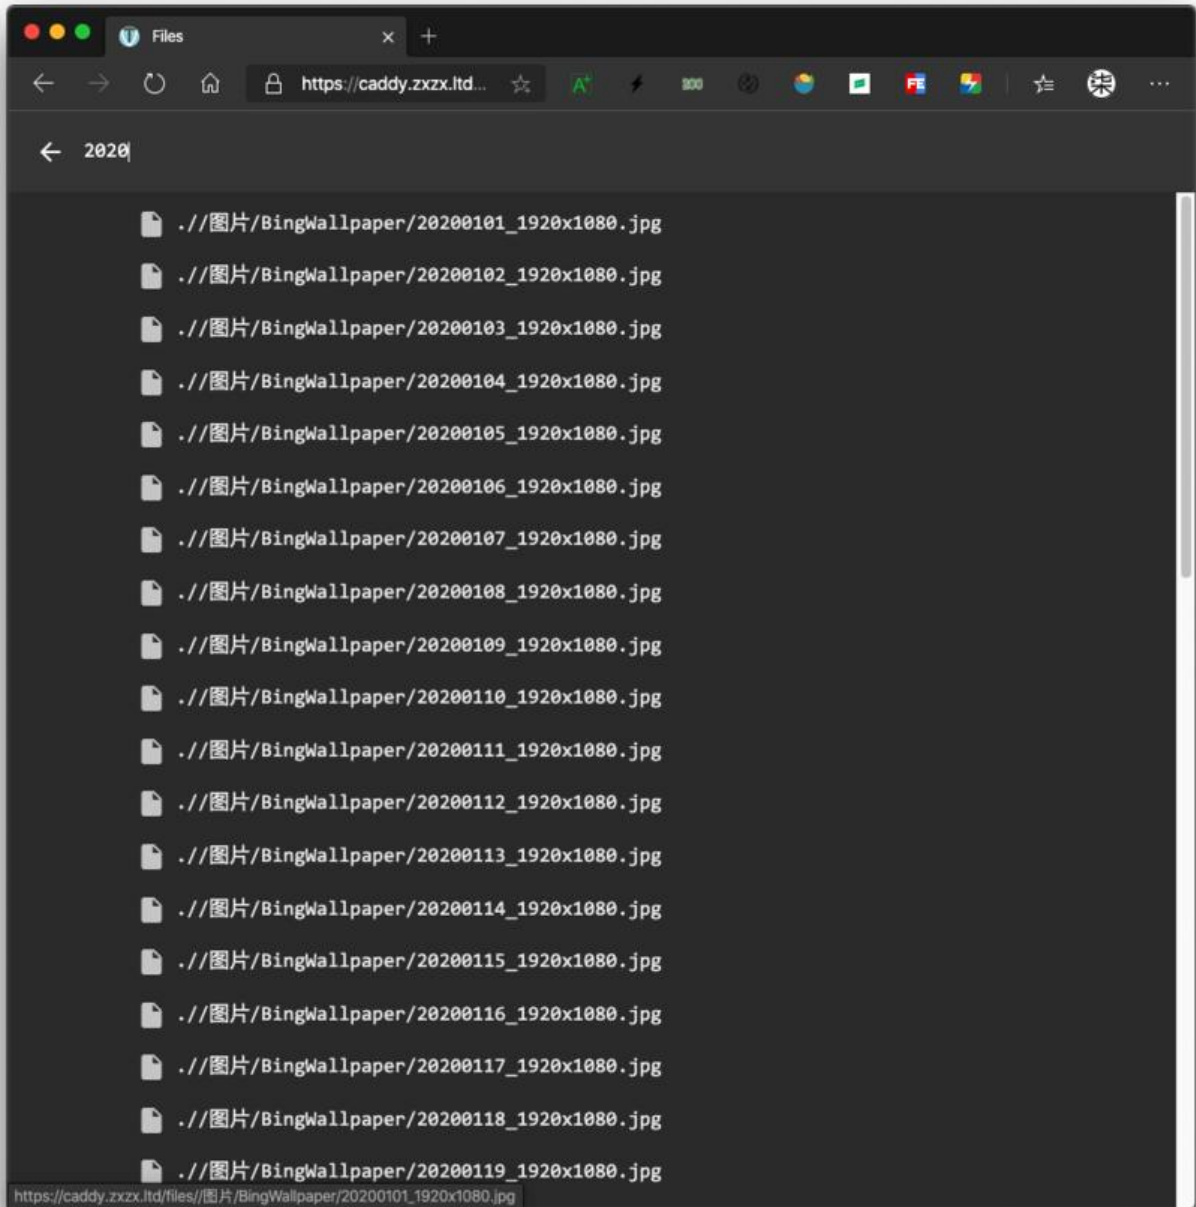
Files
×
+
https://caddy.zxzx.ltd...
2020
.//图片/BingWallpaper/20200101_1920x1080.jpg
.//图片/BingWallpaper/20200102_1920x1080.jpg
.//图片/BingWallpaper/20200103_1920x1080.jpg
.//图片/BingWallpaper/20200104_1920x1080.jpg
.//图片/BingWallpaper/20200105_1920x1080.jpg
.//图片/BingWallpaper/20200106_1920x1080.jpg
.//图片/BingWallpaper/20200107_1920x1080.jpg
.//图片/BingWallpaper/20200108_1920x1080.jpg
.//图片/BingWallpaper/20200109_1920x1080.jpg
.//图片/BingWallpaper/20200110_1920x1080.jpg
.//图片/BingWallpaper/20200111_1920x1080.jpg
.//图片/BingWallpaper/20200112_1920x1080.jpg
.//图片/BingWallpaper/20200113_1920x1080.jpg
.//图片/BingWallpaper/20200114_1920x1080.jpg
.//图片/BingWallpaper/20200115_1920x1080.jpg
.//图片/BingWallpaper/20200116_1920x1080.jpg
.//图片/BingWallpaper/20200117_1920x1080.jpg
.//图片/BingWallpaper/20200118_1920x1080.jpg
.//图片/BingWallpaper/20200119_1920x1080.jpg
https://caddy.zxzx.ltd/files//图片/BingWallpaper/20200101_1920x1080.jpg